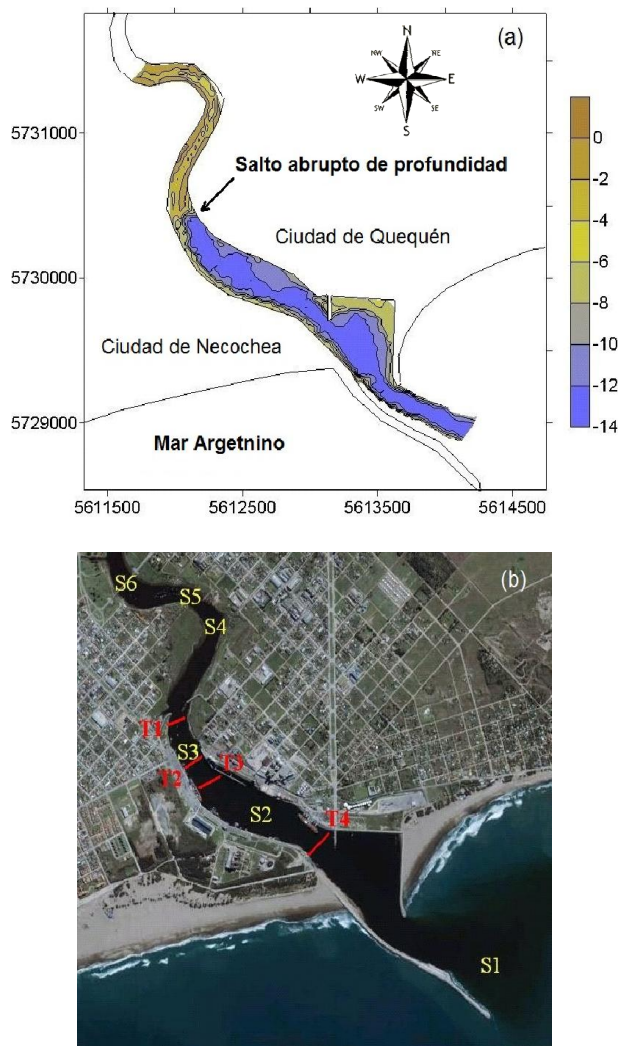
(a)

N
NW
NE
W
E
SW
SE
S

5731000
5730000
5729000

Salto abrupto de profundidad

Ciudad de Quequén

Ciudad de Necochea

Mar Argetnino

5611500
5612500
5613500
5614500

0
-2
-4
-6
-8
-10
-12
-14

(b)

S6
S5
S4
T1
S3
T3
T2
S2
T4
S1